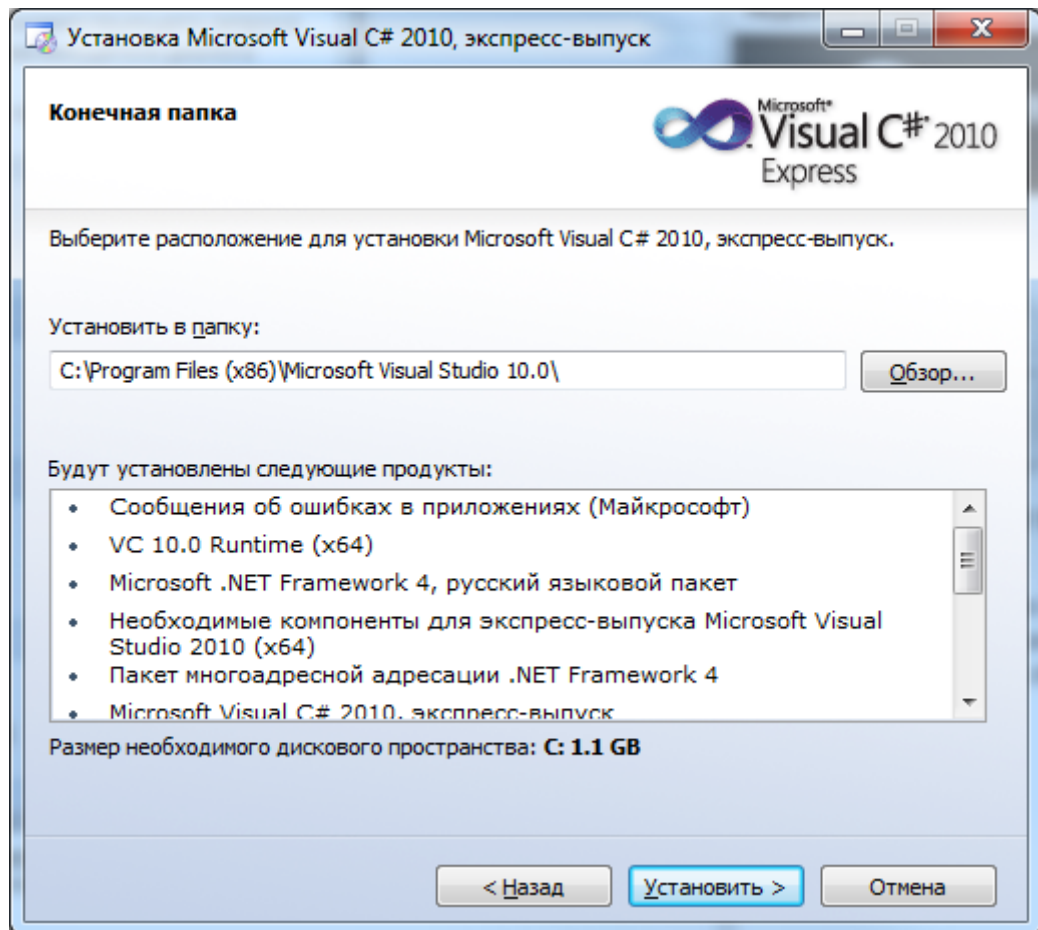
Установка Microsoft Visual C# 2010, экспресс-выпуск

Конечная папка

Microsoft® Visual C#® 2010 Express

Выберите расположение для установки Microsoft Visual C# 2010, экспресс-выпуск.

Установить в папку:

C:\Program Files (x86)\Microsoft Visual Studio 10.0\

Обзор...

Будут установлены следующие продукты:

- Сообщения об ошибках в приложениях (Майкрософт)
- VC 10.0 Runtime (x64)
- Microsoft .NET Framework 4, русский языковой пакет
- Необходимые компоненты для экспресс-выпуска Microsoft Visual Studio 2010 (x64)
- Пакет многоадресной адресации .NET Framework 4
- Microsoft Visual C# 2010, экспресс-выпуск

Размер необходимого дискового пространства: C: 1.1 GB

< Назад

Установить >

Отмена